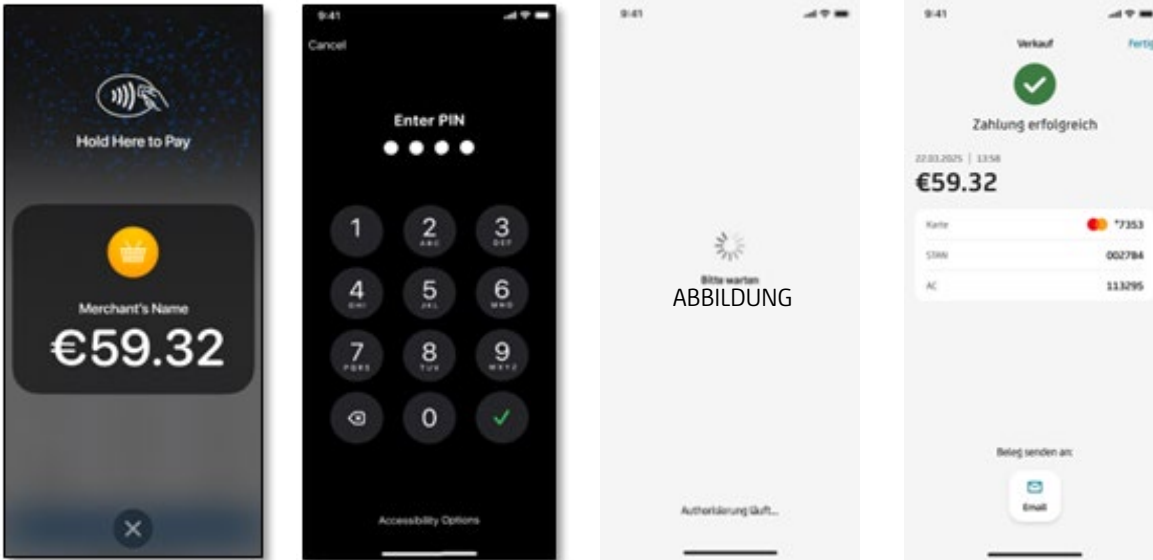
Hold Here to Pay

Merchant's Name

€59.32

9:41

Cancel

Enter PIN

1
2 ABC
3 DEF
4 GHI
5 JKL
6 MNO
7 PQRS
8 TUV
9 WXYZ
0

Accessibility Options

9:41

Bitte warten

ABBILDUNG

Autorisierung läuft...

9:41

Verkauf

Fertig

Zahlung erfolgreich

22.03.2025 | 13:58

€59.32

| Karte | *7353 |
|---|---|
| STAN | 002784 |
| AC | 113295 |

Beleg senden an:

Email